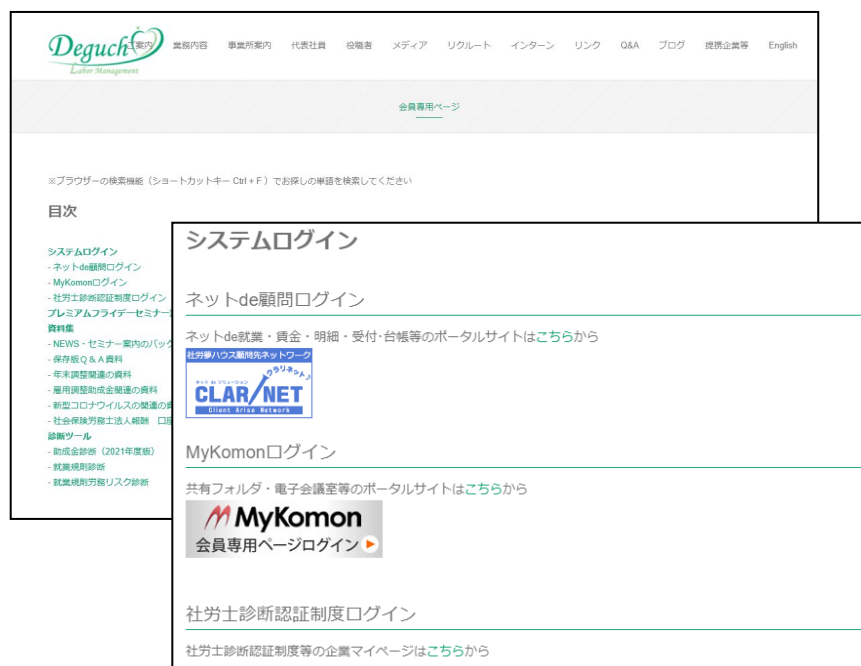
Deguchi
Labor Management

ご案内 業務内容 事業所案内 代表社員 役職者 メディア リクルート インターン リンク Q&A ブログ 提携企業等 English

会員専用ページ

※ブラウザーの検索機能（ショートカットキー Ctrl + F）でお探しの単語を検索してください

目次

システムログイン
- ネットde顧問ログイン
- MyKomonログイン
- 社労士診断認証制度ログイン
プレミアムフライデーセミナー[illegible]
資料集
- NEWS・セミナー案内のバック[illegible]
- 保存版Q＆A資料
- 年末調整関連の資料
- 雇用調整助成金関連の資料
- 新型コロナウイルスの関連の資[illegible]
- 社会保険労務士法人輔剛 口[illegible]
診断ツール
- 助成金診断（2021年度版）
- 就業規則診断
- 就業規則労務リスク診断

システムログイン

ネットde顧問ログイン

ネットde就業・賃金・明細・受付・台帳等のポータルサイトはこちらから

社労夢ハウス顧問先ネットワーク
ネット de ソリューション
クラリネット
CLAR/NET
Client Arise Network

MyKomonログイン

共有フォルダ・電子会議室等のポータルサイトはこちらから

MyKomon
会員専用ページログイン

社労士診断認証制度ログイン

社労士診断認証制度等の企業マイページはこちらから